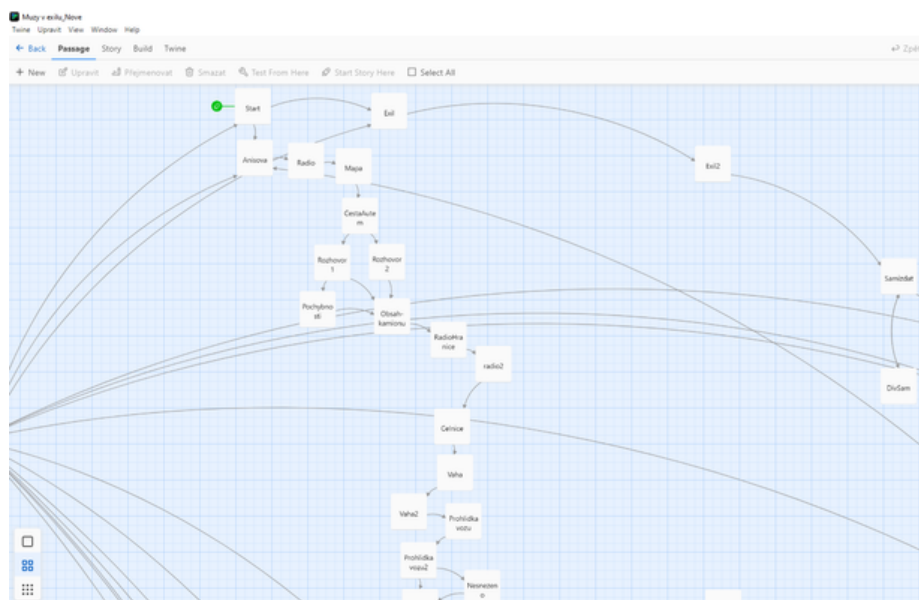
Muzy v exilu_Nove
Twine Upravit View Window Help

← Back Passage Story Build Twine

↩ Zpě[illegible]

+ New Upravit Přejmenovat Smazat Test From Here Start Story Here Select All

Start

Exil

Anisova

Radio

Mapa

Exil2

CestaAutem

Rozhovor1

Rozhovor2

Samizdat

Pochybnosti

Obsah-kamionu

RadioHranice

radio2

DivSam

Celnice

Vaha

Vaha2

Prohlidka vozu

Prohlidka vozu2

Neznezeno